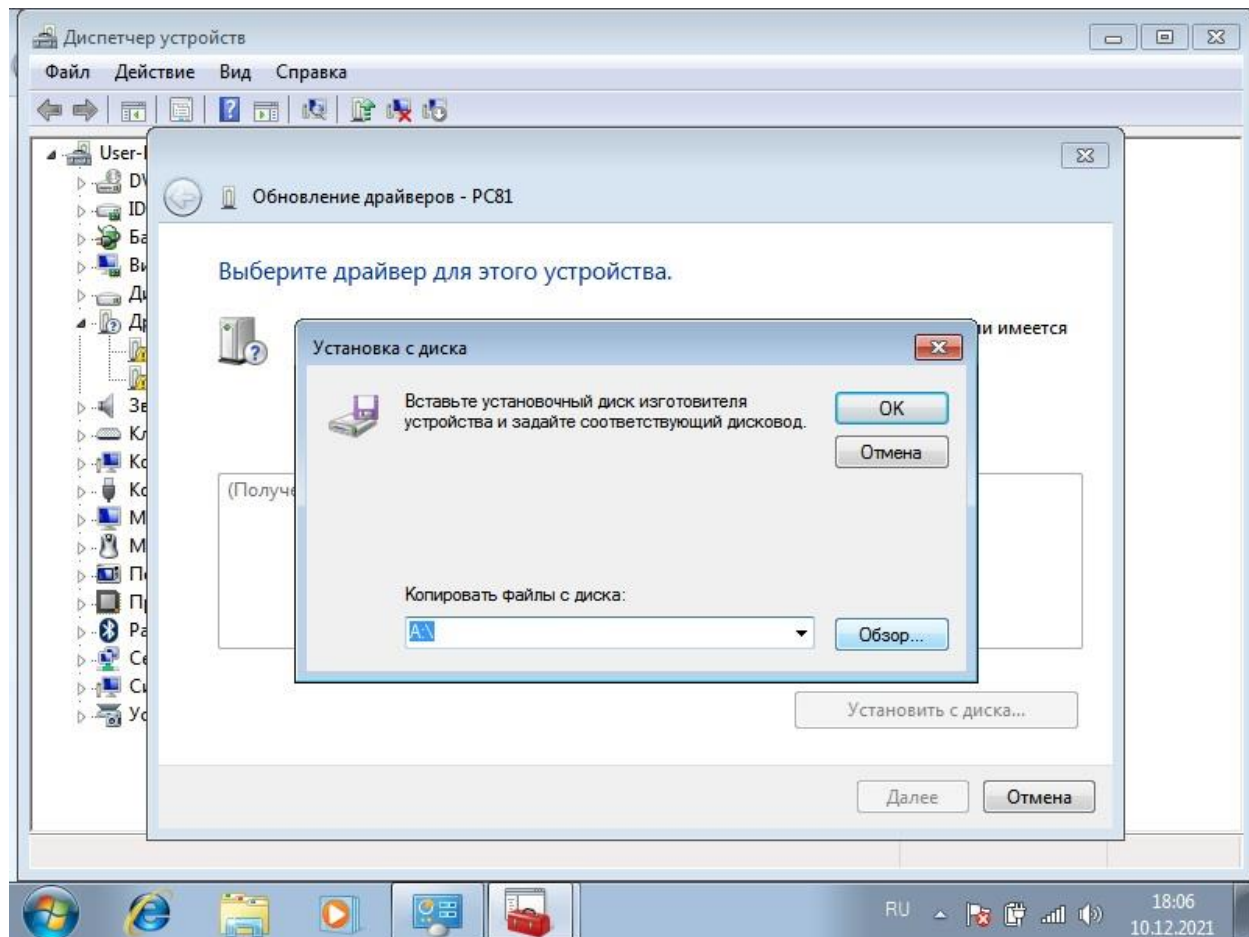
Диспетчер устройств

Файл Действие Вид Справка

User-
DV
ID
Ба
Ви
Ди
Др
Зв
Кл
Ко
Ко
М
М
П
П
Ра
Се
Си
Ус

Обновление драйверов - PC81

Выберите драйвер для этого устройства.

и имеется

(Получе

Установка с диска

Вставьте установочный диск изготовителя устройства и задайте соответствующий дисковод.

OK

Отмена

Копировать файлы с диска:

A:\

Обзор...

Установить с диска...

Далее

Отмена

RU

18:06
10.12.2021